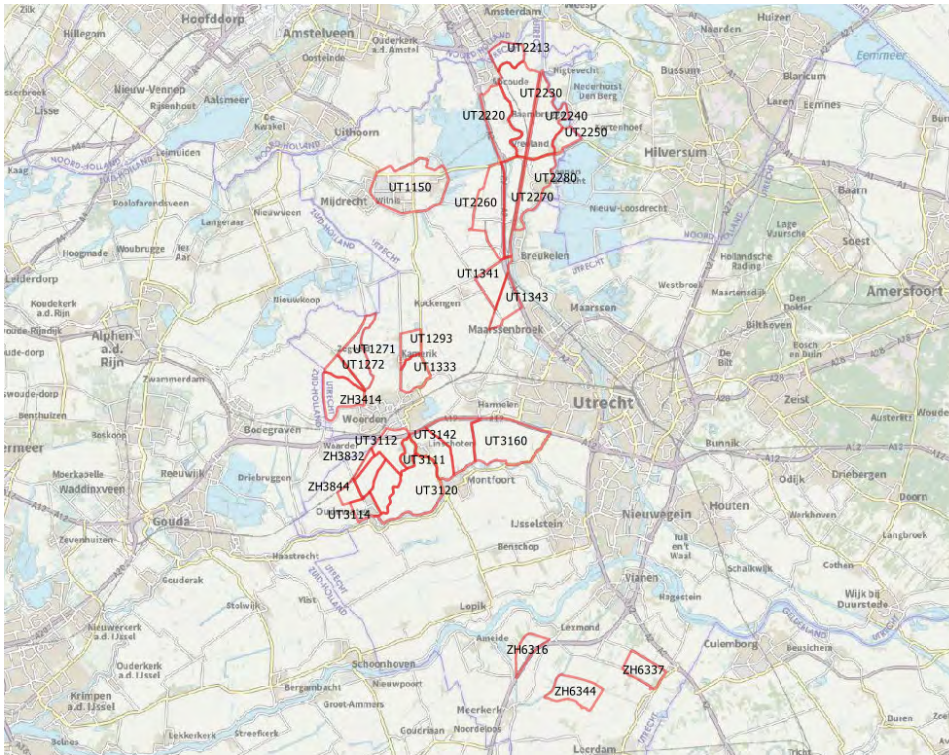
Hoofddorp
Amsterdam
Weesp
Huizen
Hillegom
Amstelveen
Ouderkerk a.d. Amstel
UT2213
Naarden
Eemmeer
Oosteinde
Nigtevecht
Bussum
Blaricum
Nieuw-Vennep
Abcoude
Aalsmeer
UT2230
Nederhorst Den Berg
Laren
Eemnes
Lisse
Rijsenhout
De Kwakel
UT2220
UT2240
Uithoorn
UT2250
Leimuiden
Vreeland
Hilversum
NOORD-HOLLAND
NOORD-HOLLAND
UT1150
UT2280
Mijdrecht
Wilnis
Baarn
Roelofarendsveen
UT2260
UT2270
Langeraar
Nieuwveen
ZUID-HOLLAND
UTRECHT
Nieuw-Loosdrecht
Lage Vuursche
Woubrugge
Ter Aar
Soest
Hoogmade
Hollandsche Rading
Breukelen
UT1341
Leiderdorp
UTRECHT
Koudekerk a.d. Rijn
Nieuwkoop
Kockengen
UT1343
Westbroek
Amersfoort
Maartensdijk
Den Dolder
Maarssen
Maarssenbroek
UT1293
Bilthoven
Alphen a.d. Rijn
UT1271
UT1272
Kamerik
UT1333
Bosch en Duin
De Bilt
Zwammerdam
ZUID-HOLLAND
UTRECHT
ZH3414
Harmelen
Utrecht
Zeist
Woerden
Bodegraven
UT3142
Boskoop
UT3112
UT3160
Bunnik
ZH3832
UT3111
Reeuwijk
Moerkapelle
Driebergen
Waddinxveen
Odijk
Driebruggen
Montfoort
ZH3844
UT3120
Gouda
UT3114
IJsselstein
Nieuwegein
Houten
Doorn
Zevenhuizen
Benschop
Haastrecht
Werkhoven
Langbroek
Gouderak
Vianen
Schalkwijk
Cothen
Stolwijk
Vlist
ZUID-HOLLAND
UTRECHT
Lopik
Hagestein
Wijk bij Duurstede
Nieuwerkerk a.d. IJssel
Lexmond
Culemborg
Ameide
ZH6316
ZH6337
Ouderkerk a.d. IJssel
Schoonhoven
Beusichem
Krimpen a.d. IJssel
Bergambacht
Nieuwpoort
ZH6344
Groot-Ammers
Meerkerk
Nordeloos
Lekkerkerk
Streefkerk
Gouderiaan
Leerdam
Zederik
Duren